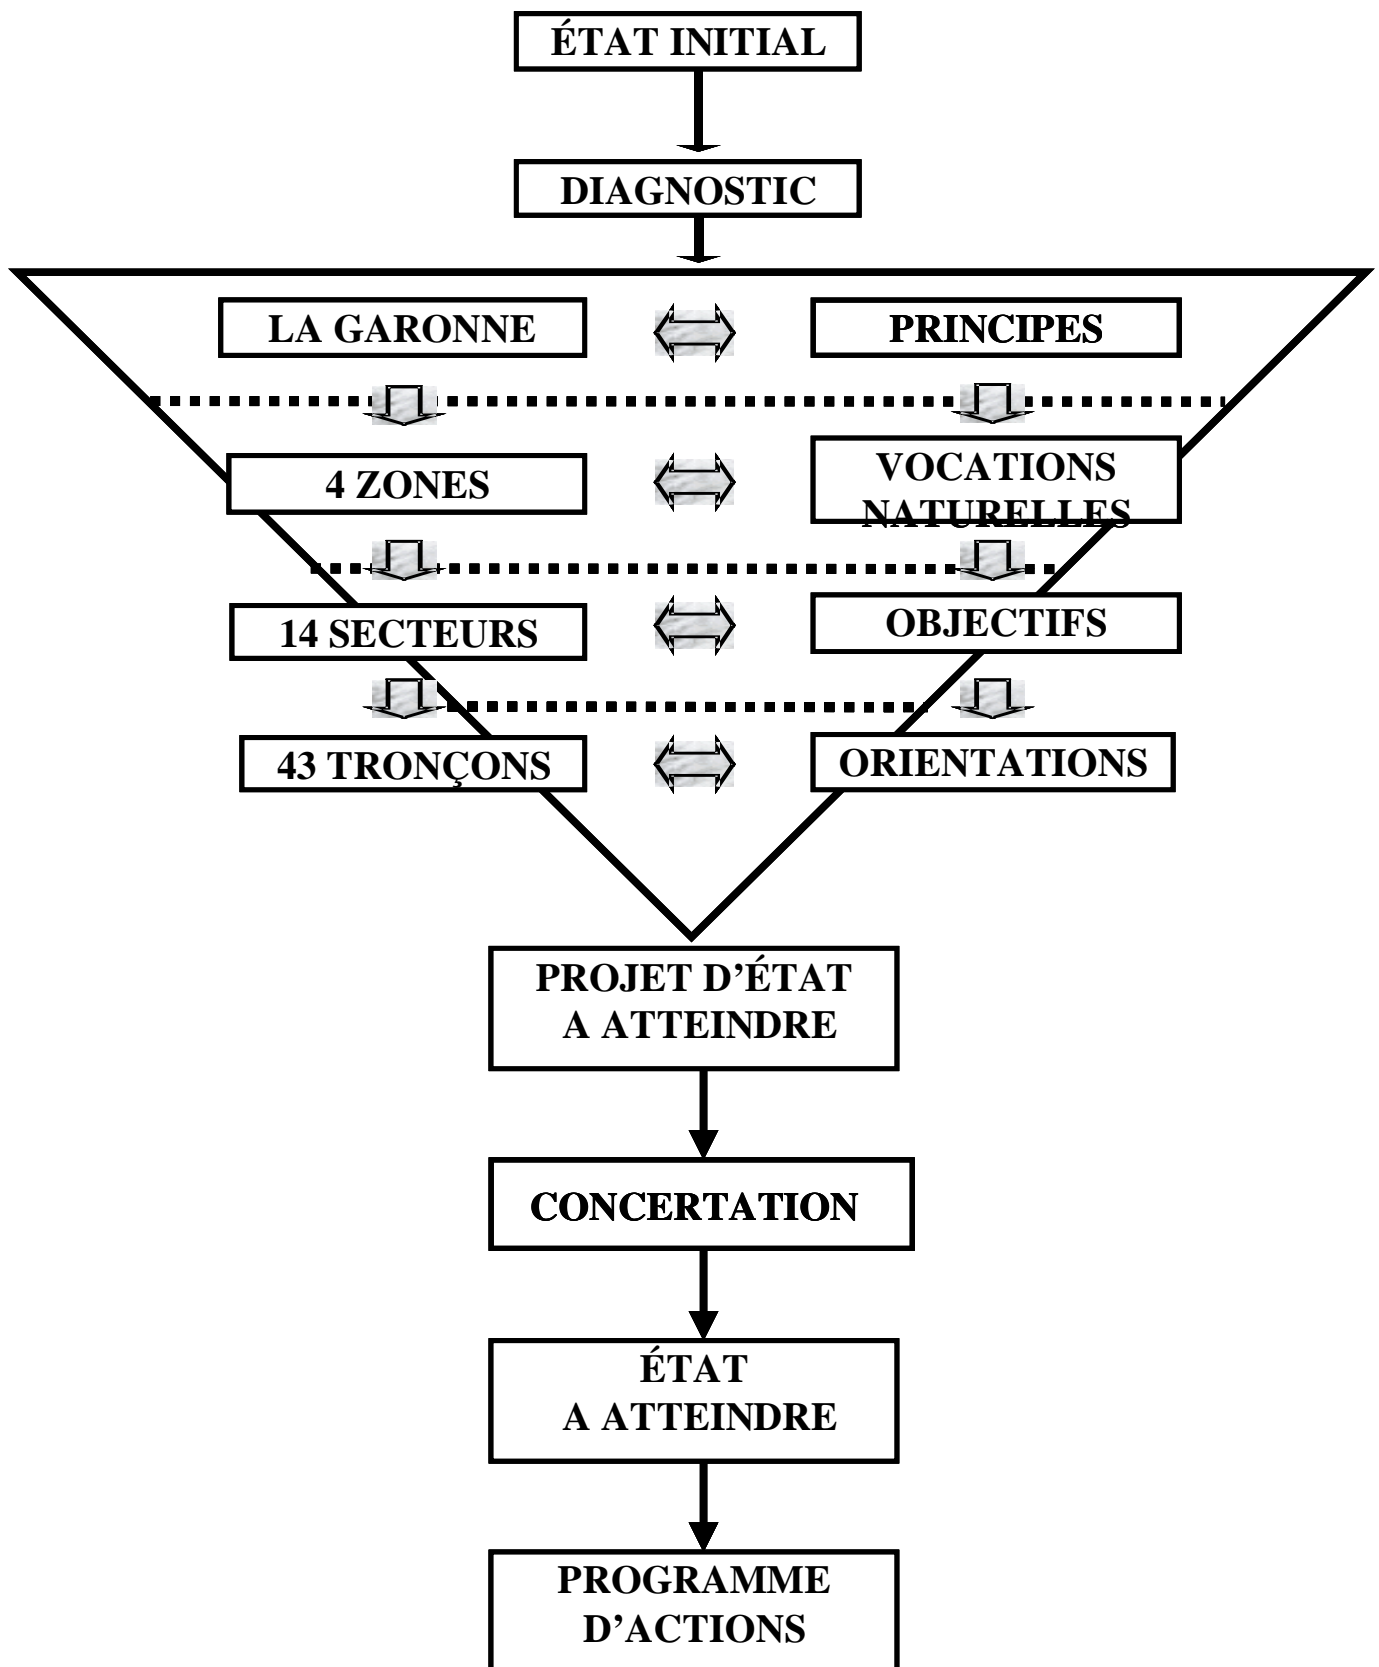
ÉTAT INITIAL

DIAGNOSTIC

LA GARONNE

PRINCIPES

4 ZONES

VOCATIONS NATURELLES

14 SECTEURS

OBJECTIFS

43 TRONÇONS

ORIENTATIONS

PROJET D'ÉTAT A ATTEINDRE

CONCERTATION

ÉTAT A ATTEINDRE

PROGRAMME D'ACTIONS